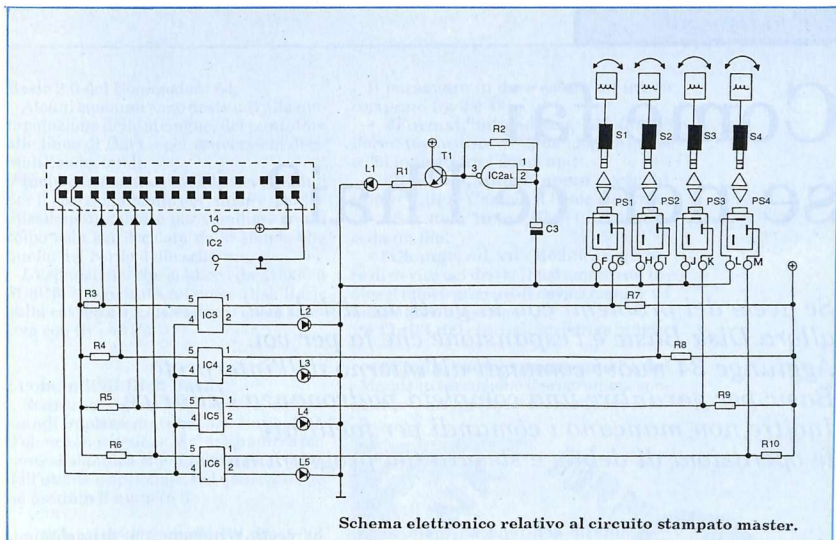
S1 S2 S3 S4

PS1 PS2 PS3 PS4

F G H I J K L M

L1 R1 T1 R2 IC2a 3 1 2 C3

14 IC2 7

R3 5 IC3 1 4 2 L2

R4 5 IC4 1 4 2 L3

R5 5 IC5 1 4 2 L4

R6 5 IC6 1 4 2 L5

R7 R8 R9 R10

Schema elettronico relativo al circuito stampato master.